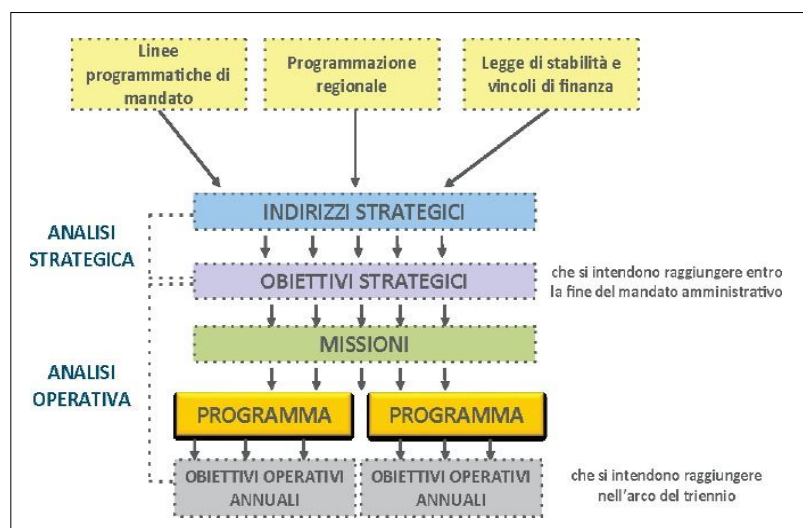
Linee programmatiche di mandato

Programmazione regionale

Legge di stabilità e vincoli di finanza

ANALISI STRATEGICA

INDIRIZZI STRATEGICI

OBIETTIVI STRATEGICI

che si intendono raggiungere entro la fine del mandato amministrativo

MISSIONI

ANALISI OPERATIVA

PROGRAMMA

PROGRAMMA

OBIETTIVI OPERATIVI ANNUALI

OBIETTIVI OPERATIVI ANNUALI

che si intendono raggiungere nell'arco del triennio